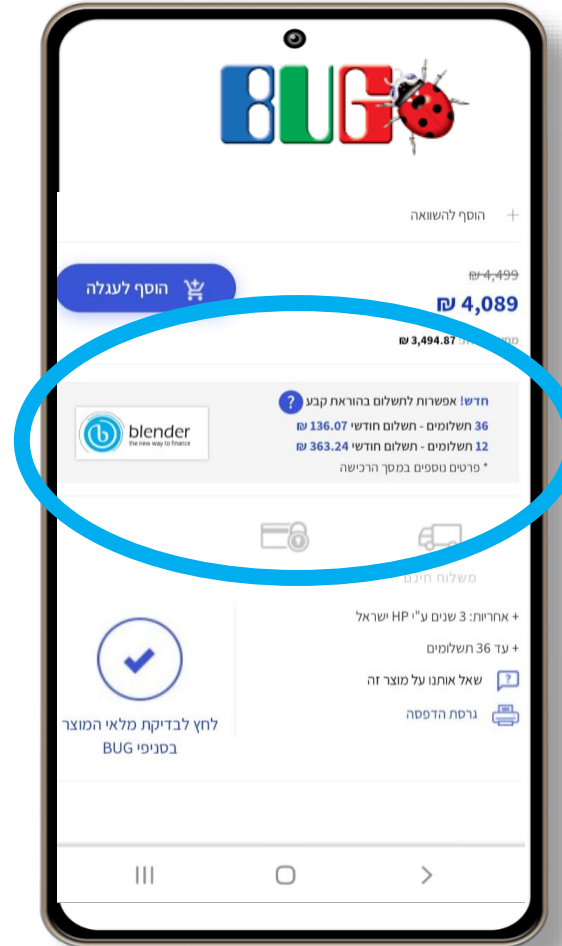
BUG

הוסף להשוואה

₪ 4,499
₪ 4,089
₪ 3,494.87

הוסף לעגלה

חדש! אפשרות לתשלום בהוראת קבע
36 תשלומים - תשלום חודשי 136.07 ₪
12 תשלומים - תשלום חודשי 363.24 ₪
* פרטים נוספים במסך הרכישה

blender
the new way to finance

משלוח חינם

+ אחריות: 3 שנים ע"י HP ישראל
+ עד 36 תשלומים
שאל אותנו על מוצר זה
גרסת הדפסה

לחץ לבדיקת מלאי המוצר בסניפי BUG